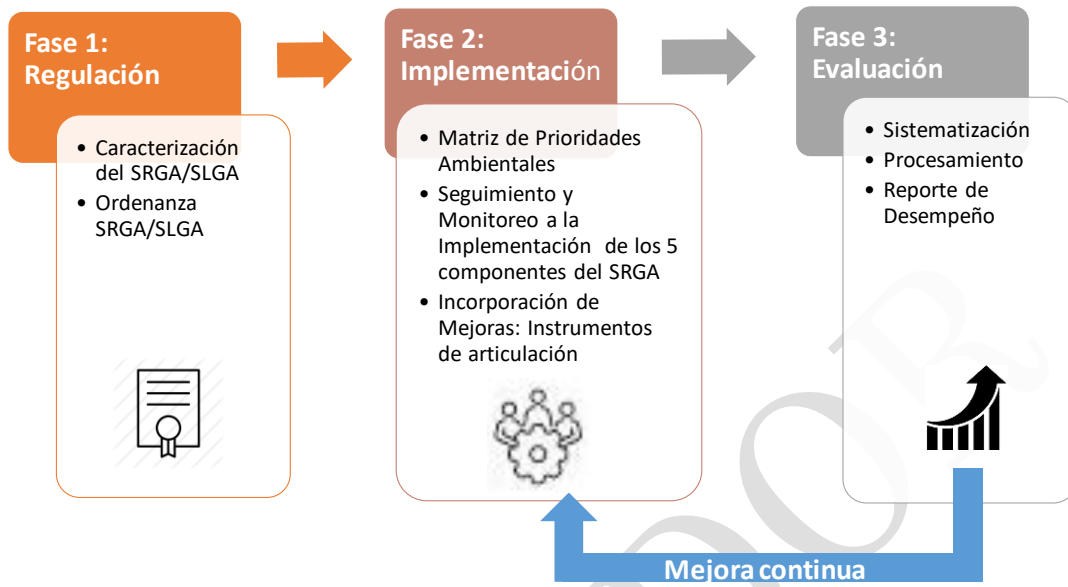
Fase 1: Regulación

• Caracterización del SRGA/SLGA
• Ordenanza SRGA/SLGA

Fase 2: Implementación

• Matriz de Prioridades Ambientales
• Seguimiento y Monitoreo a la Implementación de los 5 componentes del SRGA
• Incorporación de Mejoras: Instrumentos de articulación

Fase 3: Evaluación

• Sistematización
• Procesamiento
• Reporte de Desempeño

Mejora continua